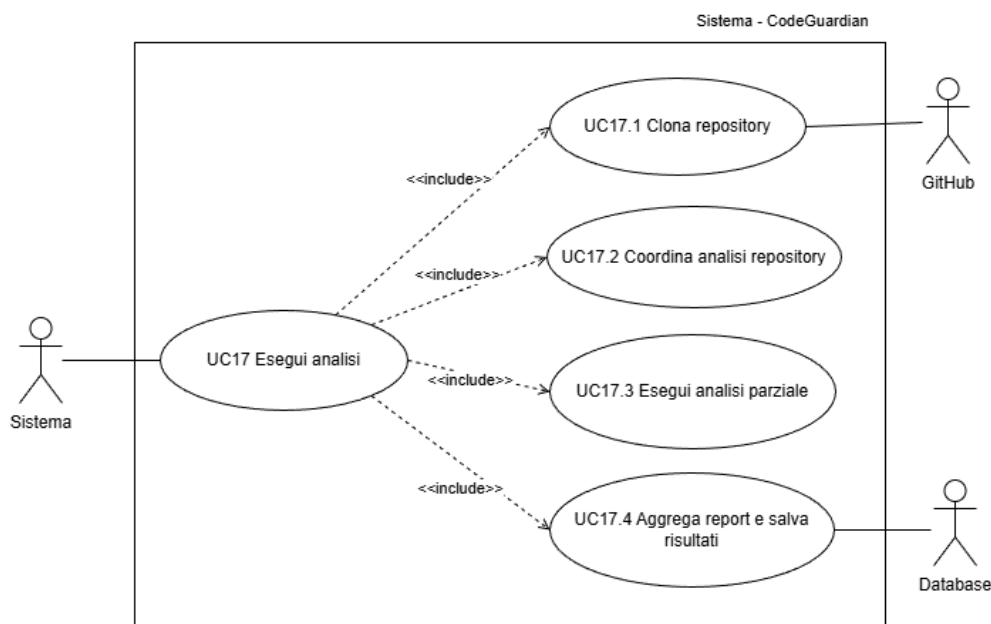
Sistema - CodeGuardian

UC17.1 Clona repository

GitHub

<<include>>

UC17.2 Coordina analisi repository

<<include>>

Sistema

UC17 Esegui analisi

<<include>>

UC17.3 Esegui analisi parziale

<<include>>

UC17.4 Aggrega report e salva risultati

Database